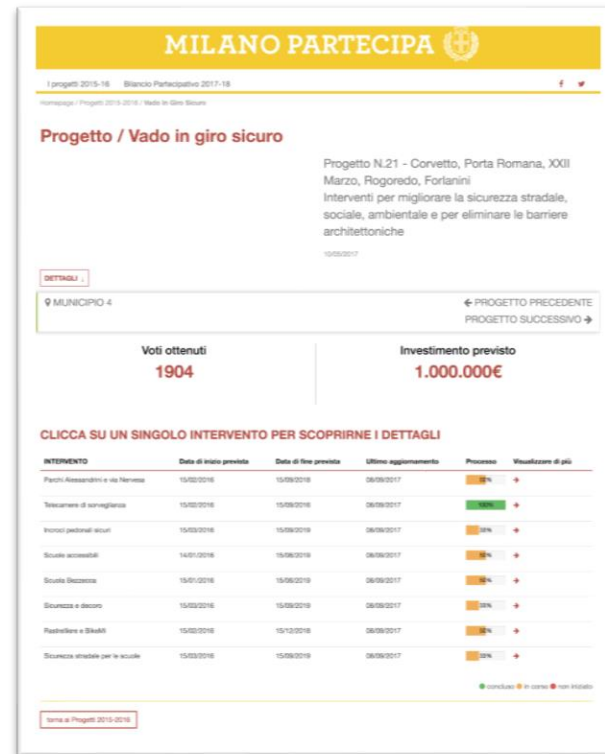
MILANO PARTECIPA

I progetti 2015-16 Bilancio Partecipativo 2017-18

Homepage / Progetti 2015-2016 / Vado in Giro Sicuro

Progetto / Vado in giro sicuro

Progetto N.21 - Corvetto, Porta Romana, XXII Marzo, Rogoredo, Forlanini
Interventi per migliorare la sicurezza stradale, sociale, ambientale e per eliminare le barriere architettoniche

10/05/2017

DETTAGLI ↓

MUNICIPIO 4

← PROGETTO PRECEDENTE
PROGETTO SUCCESSIVO →

Voti ottenuti
1904

Investimento previsto
1.000.000€

CLICCA SU UN SINGOLO INTERVENTO PER SCOPRIRNE I DETTAGLI

| INTERVENTO | Data di inizio prevista | Data di fine prevista | Ultimo aggiornamento | Processo | Visualizzare di più |
|---|---|---|---|---|---|
| Parchi Alessandrini e via Nervesa | 15/02/2016 | 15/09/2018 | 08/09/2017 | 50% | + |
| Telecamere di sorveglianza | 15/02/2016 | 15/09/2018 | 08/09/2017 | 100% | + |
| Incroci pedonali sicuri | 15/03/2016 | 15/09/2019 | 08/09/2017 | 33% | + |
| Scuole accessibili | 14/01/2016 | 15/06/2019 | 08/09/2017 | 50% | + |
| Scuole Bezzecca | 15/01/2016 | 15/06/2019 | 08/09/2017 | 50% | + |
| Sicurezza e decoro | 15/03/2016 | 15/09/2019 | 08/09/2017 | 33% | + |
| Rastrelliere e BikeMi | 15/02/2016 | 15/12/2018 | 08/09/2017 | 50% | + |
| Sicurezza stradale per le scuole | 15/03/2016 | 15/09/2019 | 08/09/2017 | 33% | + |

concluso in corso non iniziato

torna ai Progetti 2015-2016